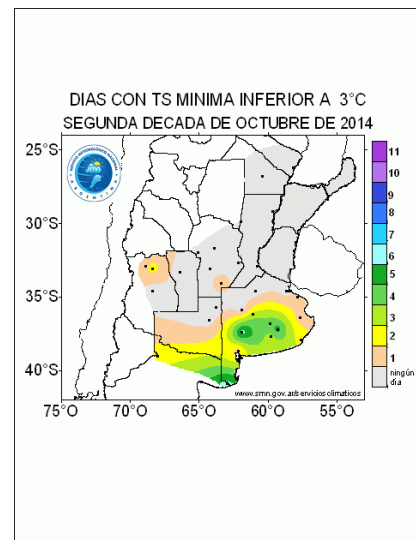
DIAS CON TS MINIMA INFERIOR A 3°C
SEGUNDA DECADA DE OCTUBRE DE 2014

25°S
30°S
35°S
40°S

75°O 70°O 65°O 60°O 55°O

SERVICIO METEOROLÓGICO NACIONAL
SMN
ARGENTINA

11
10
9
8
7
6
5
4
3
2
1
ningún día

www.smn.gov.ar/serviciosclimaticos